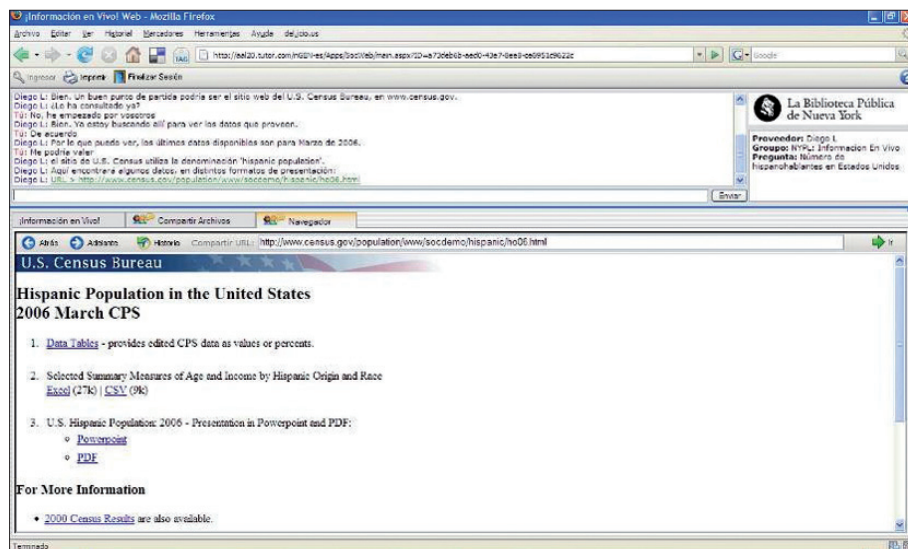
¡Información en Vivo! Web - Mozilla Firefox

Archivo Editar Ver Historial Marcadores Herramientas Ayuda del.icio.us

http://aal20.tutor.com/NGEN-es/Apps/SocWeb/main.aspx?ID=a72deb6b-aed0-43e7-8ee8-ce6951d9622c

Google

Ingresar Imprimir Finalizar Sesión

Diego L: Bien. Un buen punto de partida podría ser el sitio web del U.S. Census Bureau, en www.census.gov.
Diego L: ¿Lo ha consultado ya?
Tú: No, he empezado por vosotros
Diego L: Bien. Yo estoy buscando allí para ver los datos que proveen.
Tú: De acuerdo
Diego L: Por lo que puedo ver, los últimos datos disponibles son para Marzo de 2006.
Tú: Me podría valer
Diego L: el sitio de U.S. Census utiliza la denominación 'hispanic population'.
Diego L: Aquí encontrará algunos datos, en distintos formatos de presentación:
Diego L: URL > http://www.census.gov/population/www/socdemo/hispanic/ho06.html

Enviar

La Biblioteca Pública de Nueva York

Proveedor: Diego L
Groupo: NYPL: Informacion En Vivo
Pregunta: Número de hispanohablantes en Estados Unidos

¡Información en Vivo! Compartir Archivos Navegador

Atrás Adelante Historia Compartir URL: http://www.census.gov/population/www/socdemo/hispanic/ho06.html Ir

U.S. Census Bureau

Hispanic Population in the United States
2006 March CPS

1. Data Tables - provides edited CPS data as values or percents.

2. Selected Summary Measures of Age and Income by Hispanic Origin and Race
Excel (27k) | CSV (9k)

3. U.S. Hispanic Population: 2006 - Presentation in Powerpoint and PDF:
◦ Powerpoint
◦ PDF

For More Information

• 2000 Census Results are also available.

Terminado